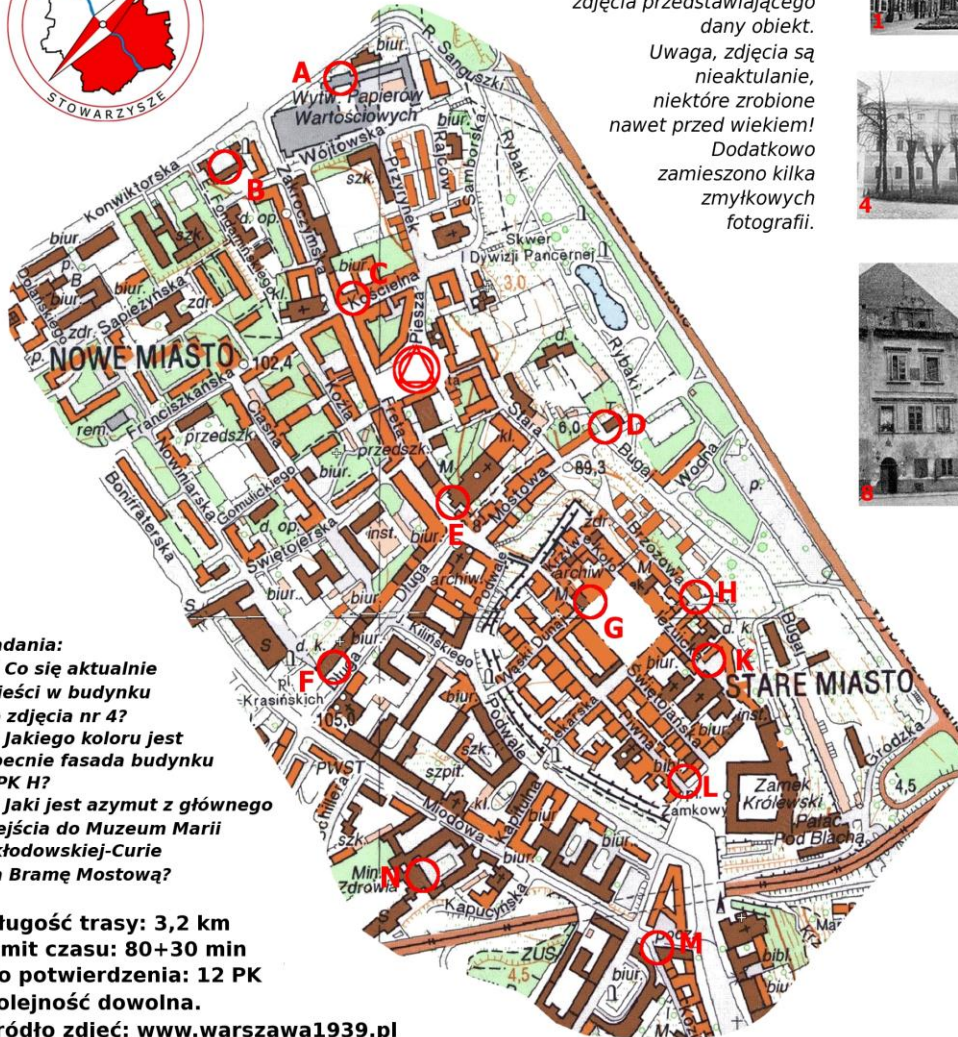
STOWARZYSZE

zdjęcia przedstawiającego dany obiekt. Uwaga, zdjęcia są nieaktulanie, niektóre zrobione nawet przed wiekiem! Dodatkowo zamieszono kilka zmyłkowych fotografii.

1

4

8

A
Wytw. Papierów Wartościowych
biur.
R. Sanguszki
Wójtowska
biur.
Rajców
Samborska
Rybaki
B
Konwiktorska
szk.
d. op.
Przyrynek
Zakroczymska
Skwer I Dywizji Pancernej
biur.
C
Kościelna
Sapieżyńska
zdr.
biur.
biur.
Dominikańska
zdr.
3,0
Piesza
NOWE MIASTO
102,4
Rybaki
Franciszkańska
rem.
przedszk.
Ciasna
Kozia
Freta
przedszk.
Stara
kl.
6,0
D
Bugaj
89,3
Nowiniarska
Gomulickiego
biur.
M
Mostowa
Wodna
Bonifraterska
d. op.
E
inst.
biur.
Świętojerska
zdr.
archiw.
Brzozowa
S
biur.
Długa
archiw.
Podwale
M
G
H
d. k.
biur.
Kilińskiego
Wąski Dunaj
Celna
K
Bugaj
F
pl. Krasińskich
biur.
Świętojańska
STARE MIASTO
105,0
Piekarska
Podwale
inst.
biur.
szk.
Piwna
PWST
szpit.
bibl.
L
Grodzka
4,5
Schillera
kl.
Zamkowy
Zamek Królewski
Miodowa
Kapitulna
Pałac Pod Blachą
szk.
Min. Zdrowia
N
Kapucyńska
S
M
ZUS
4,5
biur.
bibl.
M

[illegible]dania:
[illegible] Co się aktualnie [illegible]ieści w budynku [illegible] zdjęcia nr 4?
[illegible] Jakiego koloru jest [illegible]becnie fasada budynku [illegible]PK H?
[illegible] Jaki jest azymut z głównego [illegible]ejścia do Muzeum Marii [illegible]kłodowskiej-Curie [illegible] Bramę Mostową?

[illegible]ługość trasy: 3,2 km
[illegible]mit czasu: 80+30 min
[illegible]o potwierdzenia: 12 PK
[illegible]olejność dowolna.
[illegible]ródło zdjęć: www.warszawa1939.pl